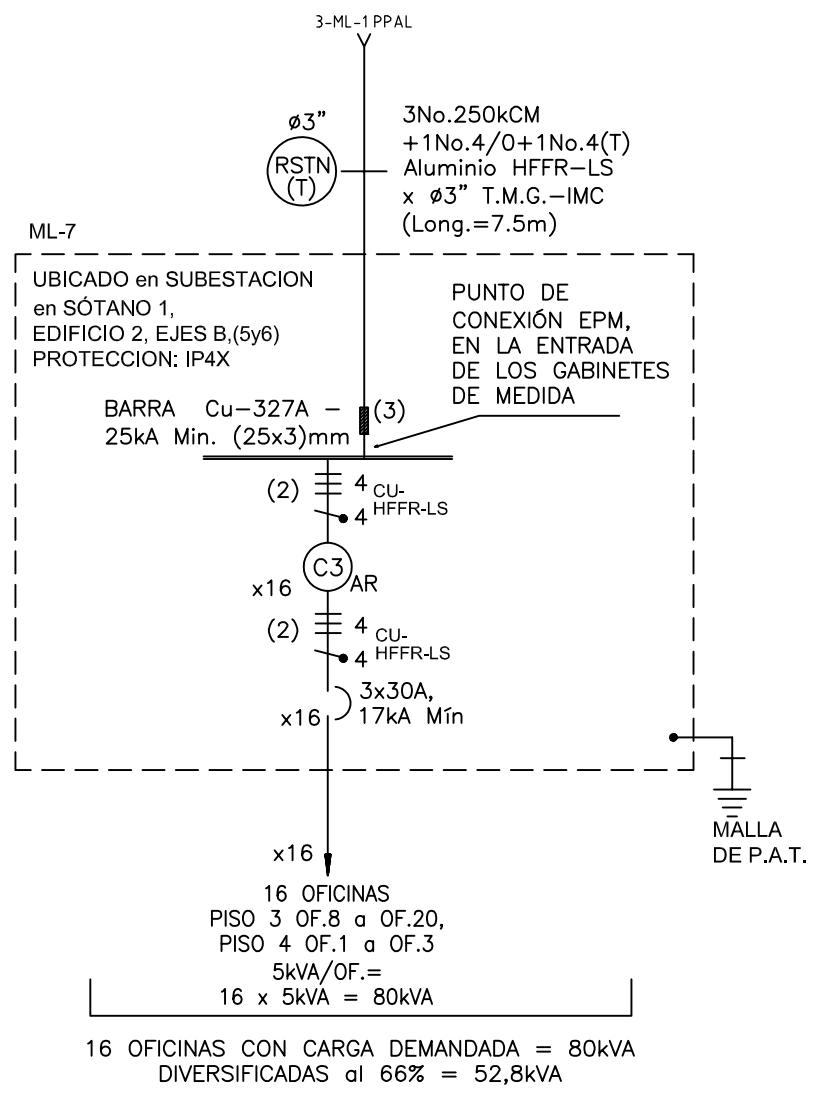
3-ML-1 PPAL

ø3"

RSTN
(T)

3No.250kCM
+1No.4/0+1No.4(T)
Aluminio HFFR–LS
x ø3" T.M.G.–IMC
(Long.=7.5m)

ML-7

UBICADO en SUBESTACION
en SÓTANO 1,
EDIFICIO 2, EJES B,(5y6)
PROTECCION: IP4X

PUNTO DE
CONEXIÓN EPM,
EN LA ENTRADA
DE LOS GABINETES
DE MEDIDA

BARRA Cu–327A –
25kA Min. (25x3)mm

(3)

(2) 4 CU-
4 HFFR-LS

C3
x16 AR

(2) 4 CU-
4 HFFR-LS

3x30A,
x16 17kA Mín

MALLA
DE P.A.T.

x16

16 OFICINAS
PISO 3 OF.8 a OF.20,
PISO 4 OF.1 a OF.3
5kVA/OF.=
16 x 5kVA = 80kVA

16 OFICINAS CON CARGA DEMANDADA = 80kVA
DIVERSIFICADAS al 66% = 52,8kVA